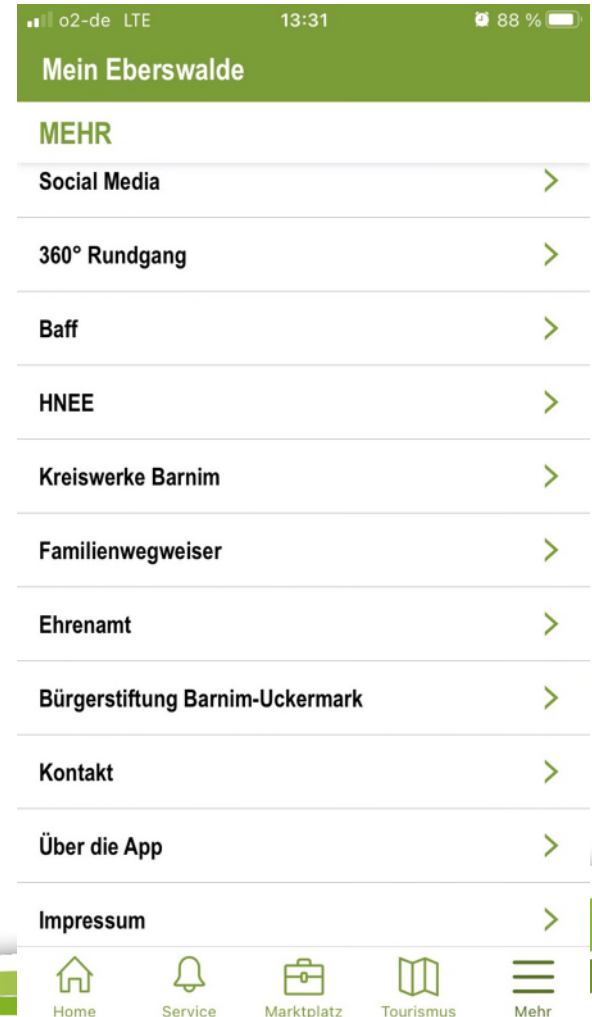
o2-de LTE 13:31 88 %

Mein Eberswalde

MEHR

Social Media

360° Rundgang

Baff

HNEE

Kreiswerke Barnim

Familienwegweiser

Ehrenamt

Bürgerstiftung Barnim-Uckermark

Kontakt

Über die App

Impressum

Home Service Marktplatz Tourismus Mehr